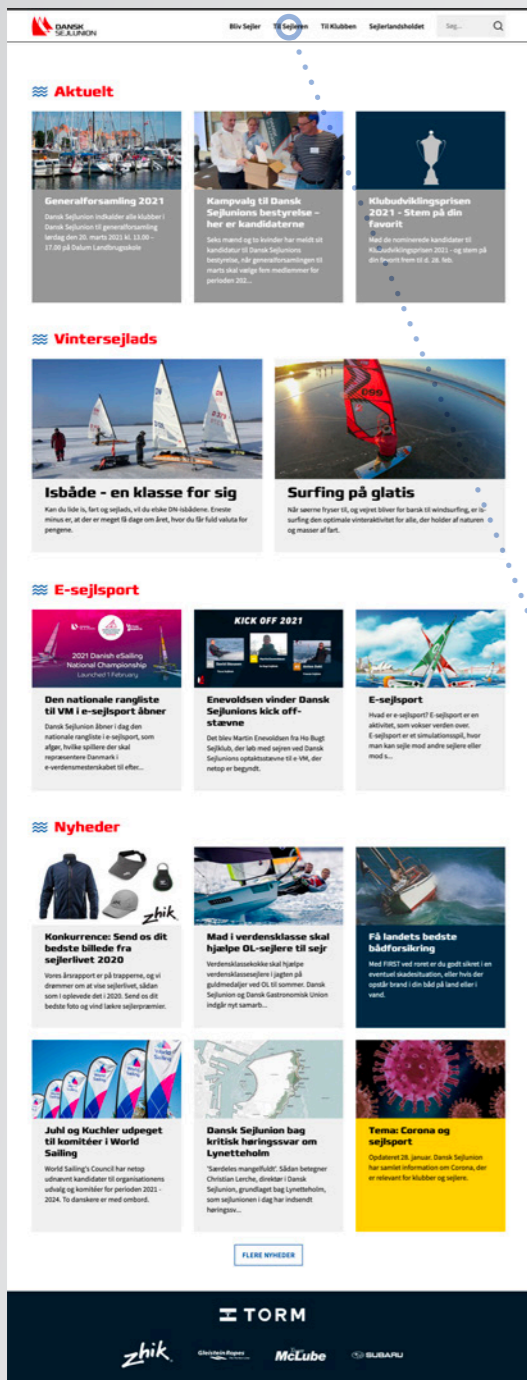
DANSK SEJLUNION

Bliv Sejler Til Sejleren Til Klubben Sejlerlandsholdet Søg...

Aktuelt

Generalforsamling 2021
Dansk Sejlunion indkalder alle klubber i Dansk Sejlunion til generalforsamling lørdag den 20. marts 2021 kl. 13.00 - 17.00 på Dalum Landbrugsskole

Kampvalg til Dansk Sejlunions bestyrelse - her er kandidaterne
Seks mænd og to kvinder har meldt sit kandidatur til Dansk Sejlunions bestyrelse, når generalforsamlingen til marts skal vælge fem medlemmer for perioden 202...

Klubudviklingsprisen 2021 - Stem på din favorit
Med de nominerede kandidater til Klubudviklingsprisen 2021 - og stem på din favorit frem til d. 26. feb.

Vintersejlads

Isbåde - en klasse for sig
Kan du lide is, fart og sejlads, vil du elske DN-isbådene. Eneste minus er, at der er meget få dage om året, hvor du får fuld valuta for pengene.

Surfing på glatis
Når søerne fryser til, og vejret bliver for barsk til windsurfing, er issurfing den optimale vinteraktivitet for alle, der holder af naturen og masser af fart.

E-sejlsport

2021 Danish eSailing National Championship
Launched 1 February

Den nationale rangliste til VM i e-sejlsport åbner
Dansk Sejlunion åbner i dag den nationale rangliste i e-sejlsport, som afgør, hvilke spillere der skal repræsentere Danmark i e-verdensmesterskabet til efter...

KICK OFF 2021

Enevoldsen vinder Dansk Sejlunions kick off-stævne
Det blev Martin Enevoldsen fra Ho Bugt Sejlklub, der løb med sejren ved Dansk Sejlunions optaktsstævne til e-VM, der netop er begyndt.

E-sejlsport
Hvad er e-sejlsport? E-sejlsport er en aktivitet, som vokser verden over. E-sejlsport er et simulationsspil, hvor man kan sejle mod andre sejlere eller mod s...

Nyheder

zhik

Konkurrence: Send os dit bedste billede fra sejlerlivet 2020
Vores årsrapport er på trappene, og vi drømmer om at vise sejlerlivet, sådan som I oplevede det i 2020. Send os dit bedste foto og vind lækre sejlerpræmier.

Mad i verdensklasse skal hjælpe OL-sejlere til sejr
Verdensklassekokke skal hjælpe verdensklassesejlere i jagten på guldmedaljer ved OL til sommer. Dansk Sejlunion og Dansk Gastronomisk Union indgår nyt samarb...

Få landets bedste bådforsikring
Med FIRST ved roret er du godt sikret i en eventuel skadesituation, eller hvis der opstår brand i din båd på land eller i vand.

Juhl og Kuchler udpeget til komitéer i World Sailing
World Sailing's Council har netop udnævnt kandidater til organisationens udvalg og komitéer for perioden 2021 - 2024. To danskere er med ombord.

Dansk Sejlunion bag kritisk høringssvar om Lynetteholm
"Særdeles mangelfuldt". Sådan betegner Christian Lerche, direktør i Dansk Sejlunion, grundlaget bag Lynetteholm, som sejlunionen i dag har indsendt høringsv...

Tema: Corona og sejlsport
Opdateret 28. januar. Dansk Sejlunion har samlet information om Corona, der er relevant for klubber og sejlere.

FLERE NYHEDER

TORM

zhik Gleistein Ropes McLube SUBARU